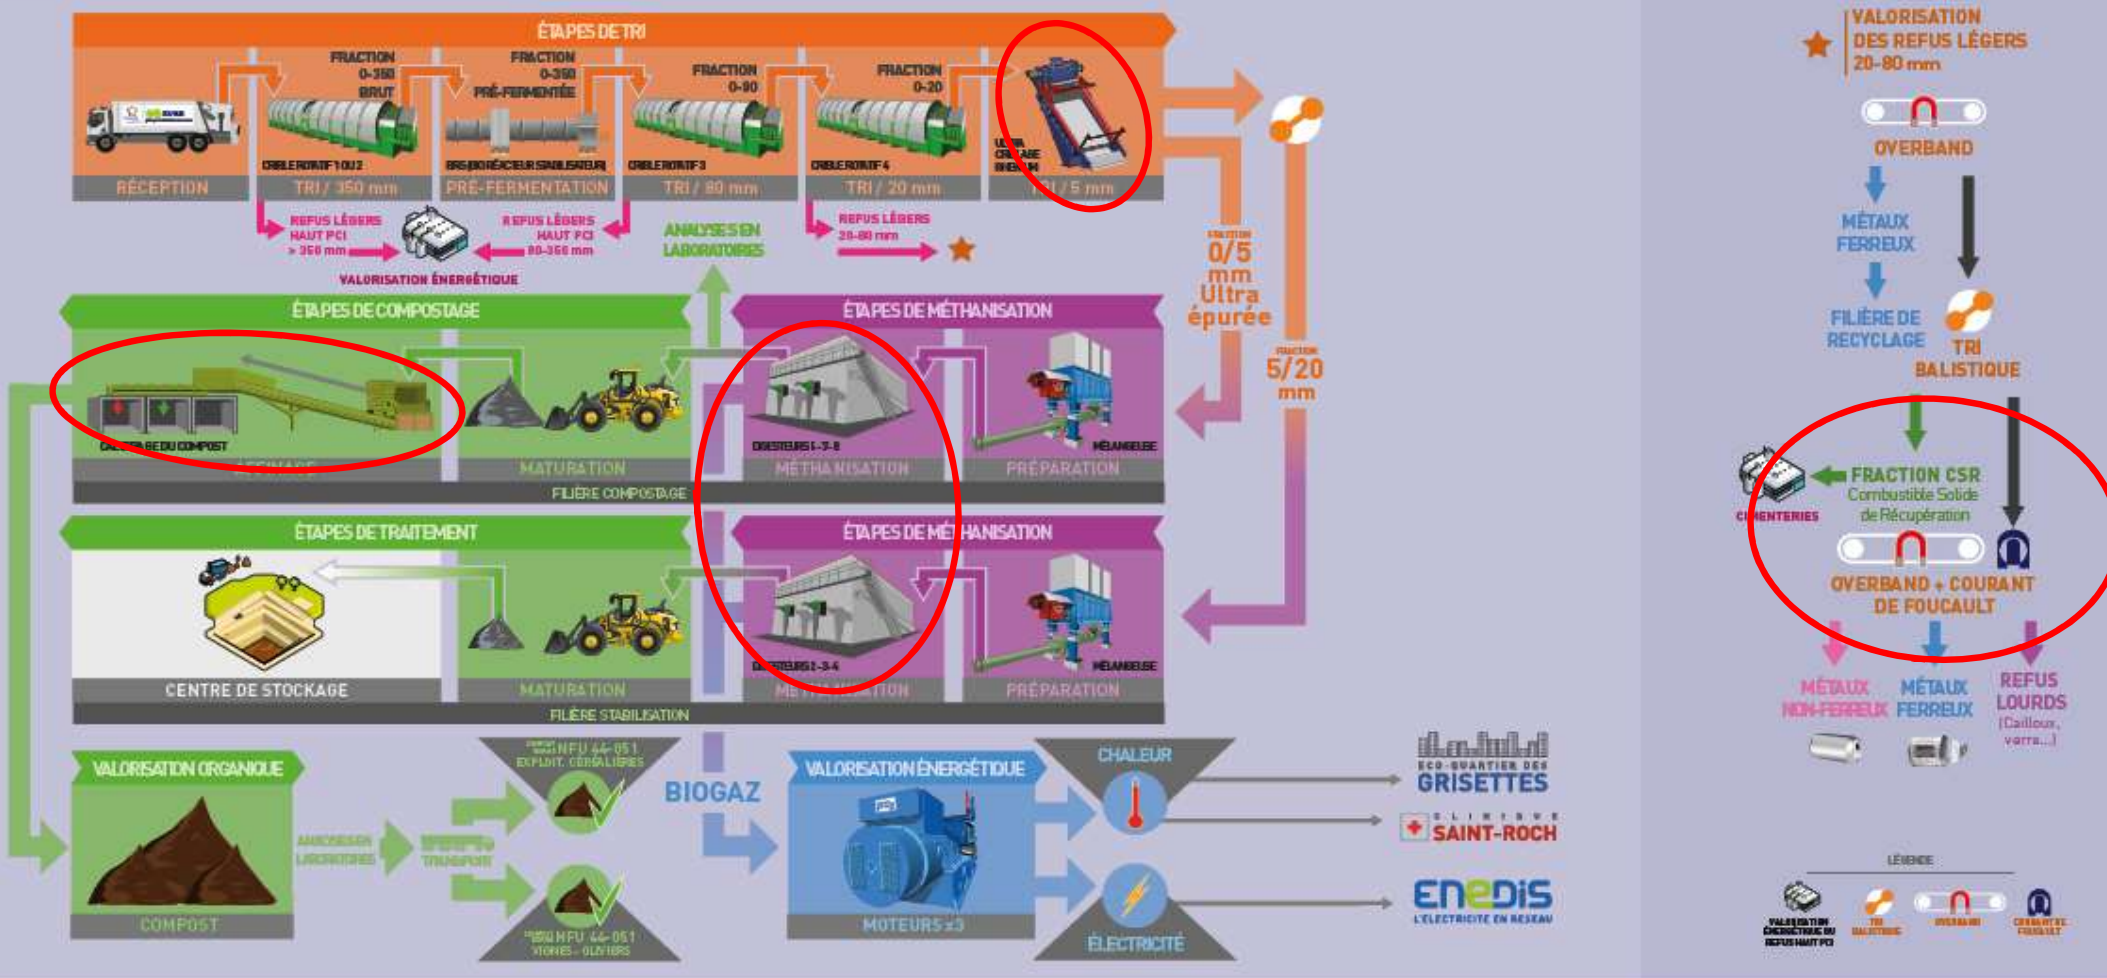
ÉTAPES DE TRI

FRACTION 0-350 BRUT
FRACTION 0-350 PRÉ-FERMENTÉE
FRACTION 0-80
FRACTION 0-20

CRIBLE ROTATIF 1 OU 2
BRS (BIORÉACTEUR STABILISATEUR)
CRIBLE ROTATIF 3
CRIBLE ROTATIF 4
ULTRA CRIBLAGE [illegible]

RÉCEPTION
TRI / 350 mm
PRÉ-FERMENTATION
TRI / 80 mm
TRI / 20 mm
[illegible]I / 5 mm

REFUS LÉGERS HAUT PCI > 350 mm
REFUS LÉGERS HAUT PCI 80-350 mm
VALORISATION ÉNERGÉTIQUE
ANALYSES EN LABORATOIRES
REFUS LÉGERS 20-80 mm

FRACTION 0/5 mm Ultra épurée
FRACTION 5/20 mm

ÉTAPES DE COMPOSTAGE
CRIBLAGE DU COMPOST
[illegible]
MATURATION
ÉTAPES DE MÉTHANISATION
DIGESTEURS 1-3-5
MÉTHANISATION
MÉLANGEUSE
PRÉPARATION
FILIÈRE COMPOSTAGE

ÉTAPES DE TRAITEMENT
CENTRE DE STOCKAGE
MATURATION
ÉTAPES DE MÉ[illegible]HANISATION
DIGESTEURS 2-3-4
ME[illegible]TION
MÉLANGEUSE
PRÉPARATION
FILIÈRE STABILISATION

VALORISATION ORGANIQUE
COMPOST
ANALYSES EN LABORATOIRES
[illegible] TRANSPORT
NFU 44-051 EXPLOIT. CÉRÉALIÈRES
NFU 44-051 VIGNES - OLIVIERS
BIOGAZ
VALORISATION ÉNERGÉTIQUE
MOTEURS x3
CHALEUR
ÉLECTRICITÉ

ECO-QUARTIER DES GRISETTES
CLINIQUE SAINT-ROCH
ENEDIS L'ÉLECTRICITÉ EN RÉSEAU

VALORISATION DES REFUS LÉGERS 20-80 mm
OVERBAND
MÉTAUX FERREUX
FILIÈRE DE RECYCLAGE
TRI BALISTIQUE
CIMENTERIES
FRACTION CSR Combustible Solide de Récupération
OVERBAND + COURANT DE FOUCAULT
MÉTAUX NON-FERREUX
MÉTAUX FERREUX
REFUS LOURDS (Cailloux, verre...)

LÉGENDE
VALORISATION ÉNERGÉTIQUE DU REFUS HAUT PCI
TRI BALISTIQUE
OVERBAND
COURANT DE FOUCAULT